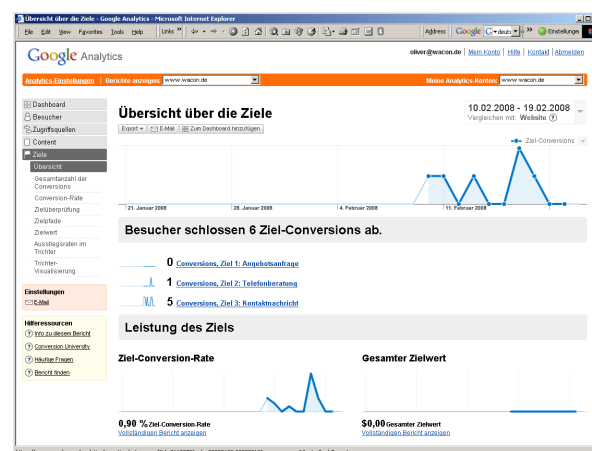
Übersicht über die Ziele - Google Analytics - Microsoft Internet Explorer

Datei Bearbeiten Ansicht Favoriten Extras ? Links Address Google deutsch Einstellungen

Google Analytics

oliver@wacon.de | Mein Konto | Hilfe | Kontakt | Abmelden

Analytics-Einstellungen | Berichte anzeigen: www.wacon.de

Meine Analytics-Konten: www.wacon.de

Dashboard
Besucher
Zugriffsquellen
Content
Ziele
Übersicht
Gesamtanzahl der Conversions
Conversion-Rate
Zielüberprüfung
Zielpfade
Zielwert
Ausstiegsraten im Trichter
Trichter-Visualisierung

Einstellungen
E-Mail

Hilferessourcen
Info zu diesem Bericht
Conversion University
Häufige Fragen
Bericht finden

Übersicht über die Ziele

10.02.2008 - 19.02.2008
Vergleichen mit: Website

Export | E-Mail | Zum Dashboard hinzufügen

Ziel-Conversions

21. Januar 2008
28. Januar 2008
4. Februar 2008
11. Februar 2008

Besucher schlossen 6 Ziel-Conversions ab.

0 Conversions, Ziel 1: Angebotsanfrage
1 Conversions, Ziel 2: Telefonberatung
5 Conversions, Ziel 3: Kontaktnachricht

Leistung des Ziels

Ziel-Conversion-Rate

0,90 % Ziel-Conversion-Rate
Vollständigen Bericht anzeigen

Gesamter Zielwert

$0,00 Gesamter Zielwert
Vollständigen Bericht anzeigen